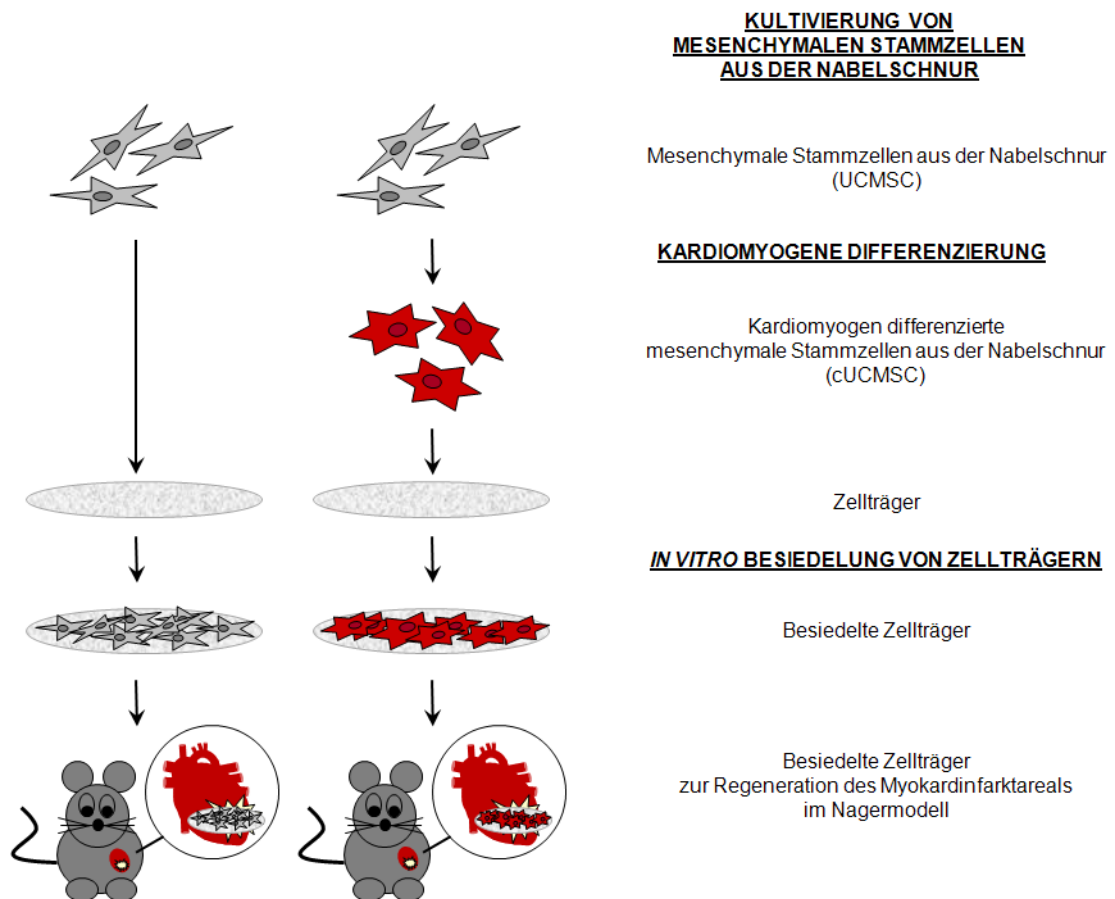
KULTIVIERUNG VON MESENCHYMALEN STAMMZELLEN AUS DER NABELSCHNUR

Mesenchymale Stammzellen aus der Nabelschnur (UCMSC)

KARDIOMYOGENE DIFFERENZIERUNG

Kardiomyogen differenzierte mesenchymale Stammzellen aus der Nabelschnur (cUCMSC)

Zellträger

IN VITRO BESIEDELUNG VON ZELLTRÄGERN

Besiedelte Zellträger

Besiedelte Zellträger zur Regeneration des Myokardinfarktareals im Nagermodell